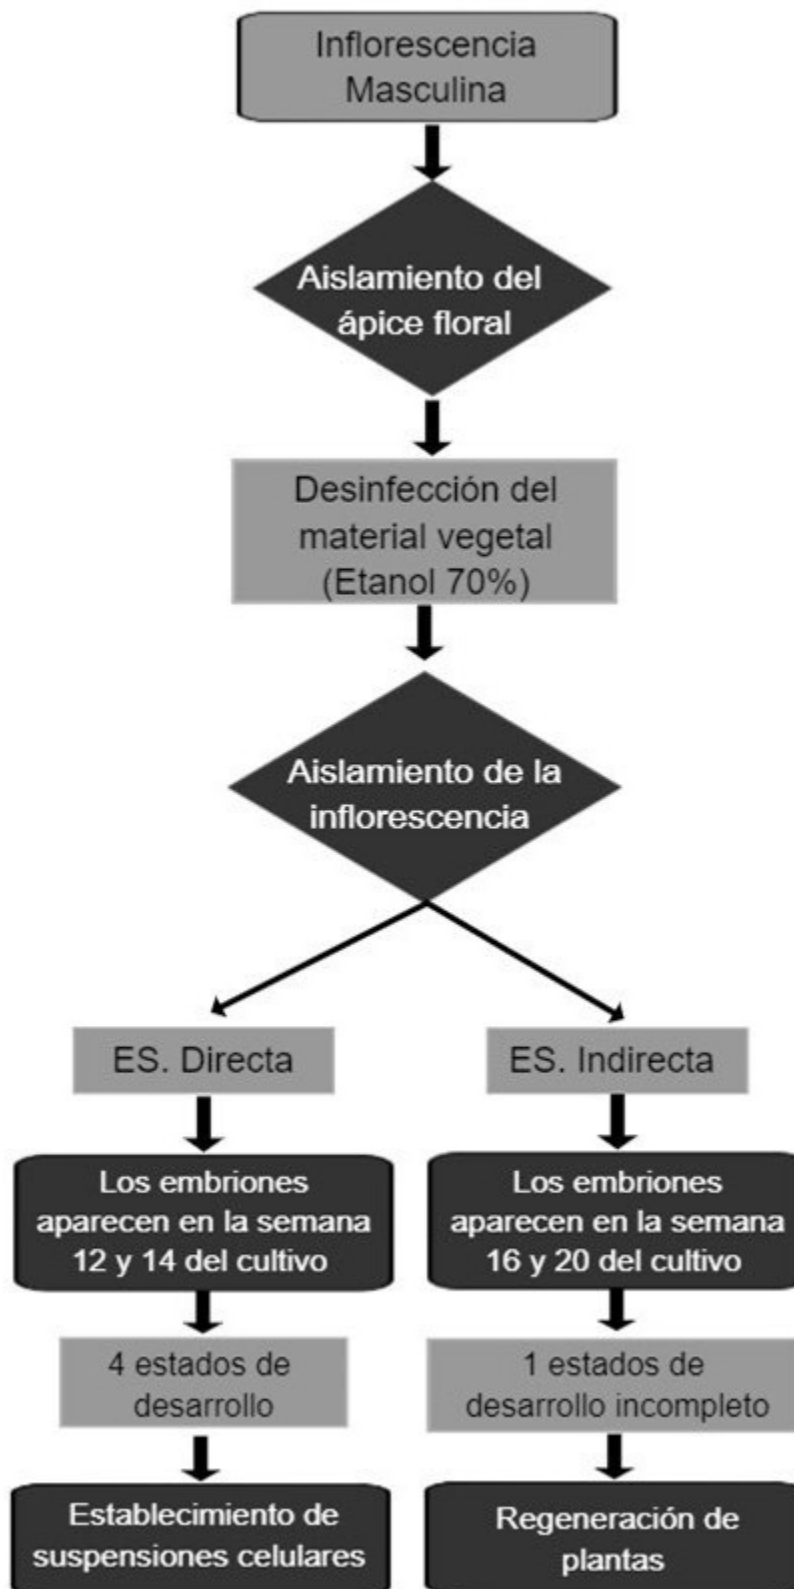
Inflorescencia Masculina

Aislamiento del ápice floral

Desinfección del material vegetal (Etanol 70%)

Aislamiento de la inflorescencia

ES. Directa

Los embriones aparecen en la semana 12 y 14 del cultivo

4 estados de desarrollo

Establecimiento de suspensiones celulares

ES. Indirecta

Los embriones aparecen en la semana 16 y 20 del cultivo

1 estados de desarrollo incompleto

Regeneración de plantas